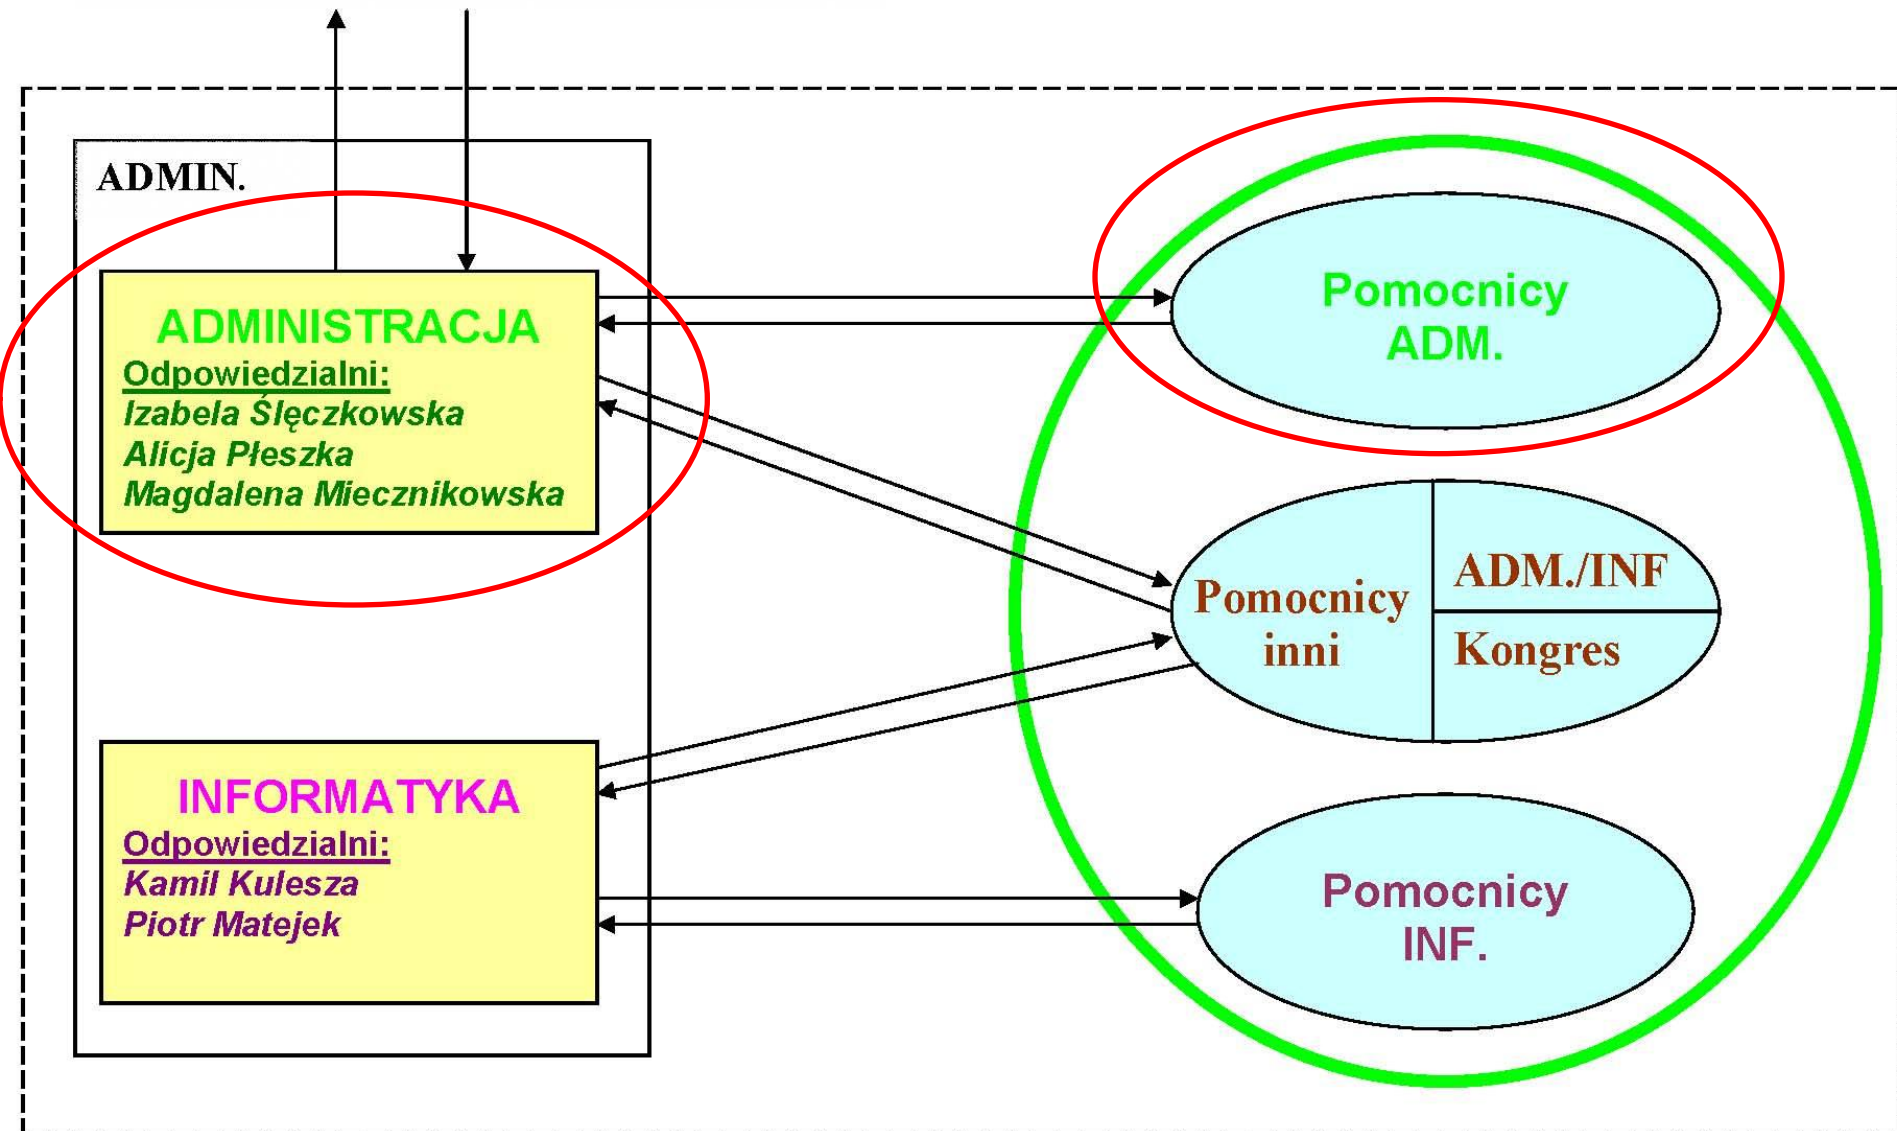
ADMIN.

ADMINISTRACJA
Odpowiedzialni:
Izabela Ślęczkowska
Alicja Płeszka
Magdalena Miecznikowska

INFORMATYKA
Odpowiedzialni:
Kamil Kulesza
Piotr Matejek

Pomocnicy
ADM.

Pomocnicy
inni

ADM./INF

Kongres

Pomocnicy
INF.